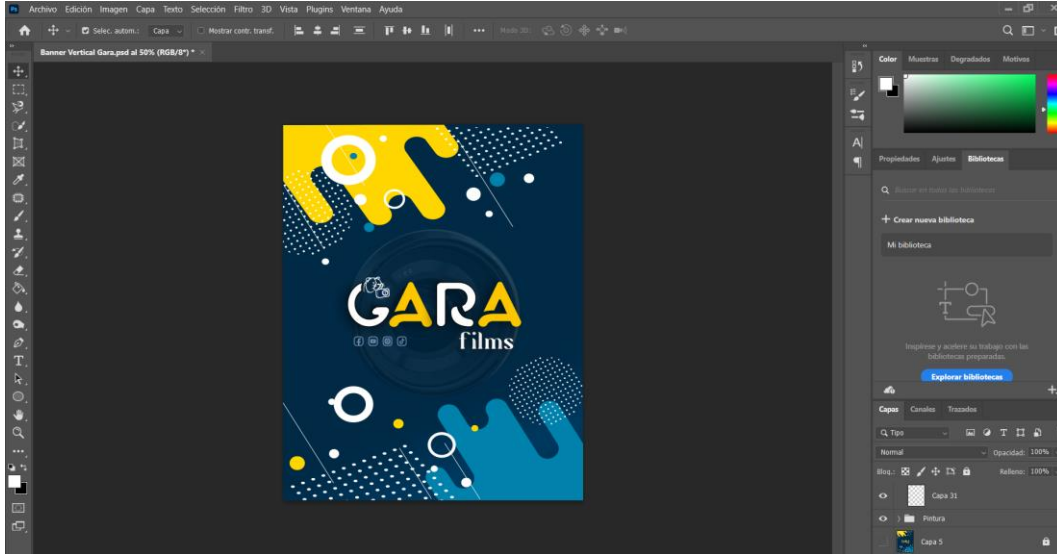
Archivo Edición Imagen Capa Texto Selección Filtro 3D Vista Plugins Ventana Ayuda

Selec. autom.: Capa Mostrar contr. transf. ••• Modo 3D:

Banner Vertical Gara.psd al 50% (RGB/8*) * ×

GARA
films

Color Muestras Degradados Motivos

Propiedades Ajustes Bibliotecas

Buscar en todas las bibliotecas

+ Crear nueva biblioteca

Mi biblioteca

Inspírese y acelere su trabajo con las bibliotecas preparadas.

Explorar bibliotecas

Capas Canales Trazados

Tipo

Normal Opacidad: 100%

Bloq.: Relleno: 100%

Capa 31

Pintura

Capa 5